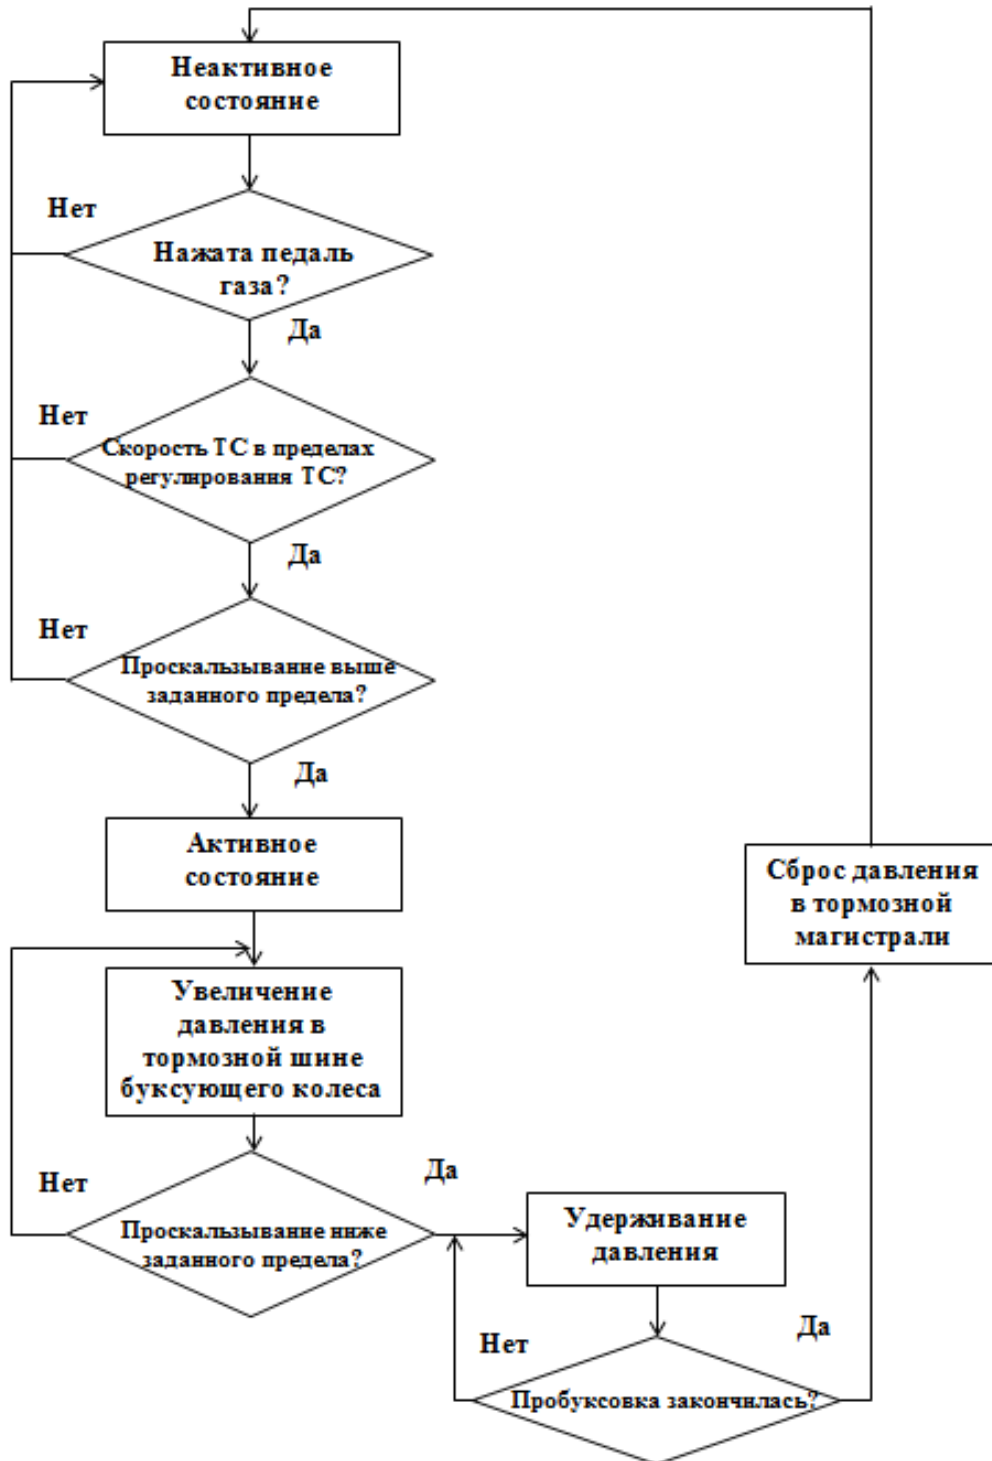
Неактивное состояние

Нет

Нажата педаль газа?

Да

Нет

Скорость ТС в пределах регулирования ТС?

Да

Нет

Проскальзывание выше заданного предела?

Да

Активное состояние

Увеличение давления в тормозной шине буксующего колеса

Нет

Да

Проскальзывание ниже заданного предела?

Удерживание давления

Нет

Да

Пробуксовка закончилась?

Сброс давления в тормозной магистрали